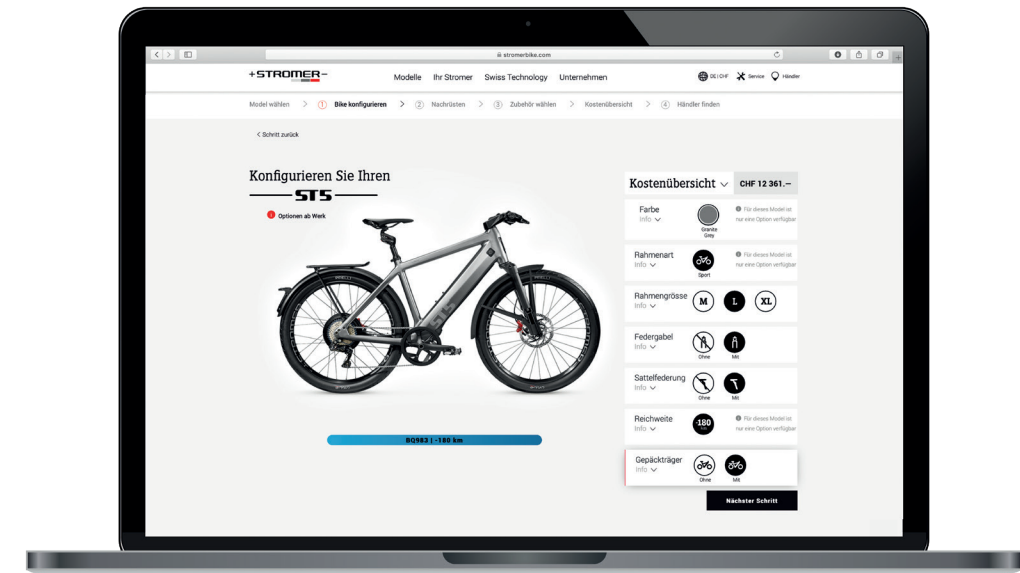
stromerbike.com

+STROMER–

Modelle Ihr Stromer Swiss Technology Unternehmen

DE | CHF Service Händler

Model wählen > ① Bike konfigurieren > ② Nachrüsten > ③ Zubehör wählen > Kostenübersicht > ④ Händler finden

< Schritt zurück

Konfigurieren Sie Ihren

ST5

Optionen ab Werk

BQ983 | ~180 km

Kostenübersicht CHF 12 361.–

Farbe
Info
Granite Grey
Für dieses Model ist nur eine Option verfügbar

Rahmenart
Info
Sport
Für dieses Model ist nur eine Option verfügbar

Rahmengrösse
Info
M L XL

Federgabel
Info
Ohne Mit

Sattelfederung
Info
Ohne Mit

Reichweite
Info
180 km
Für dieses Model ist nur eine Option verfügbar

Gepäckträger
Info
Ohne Mit

Nächster Schritt